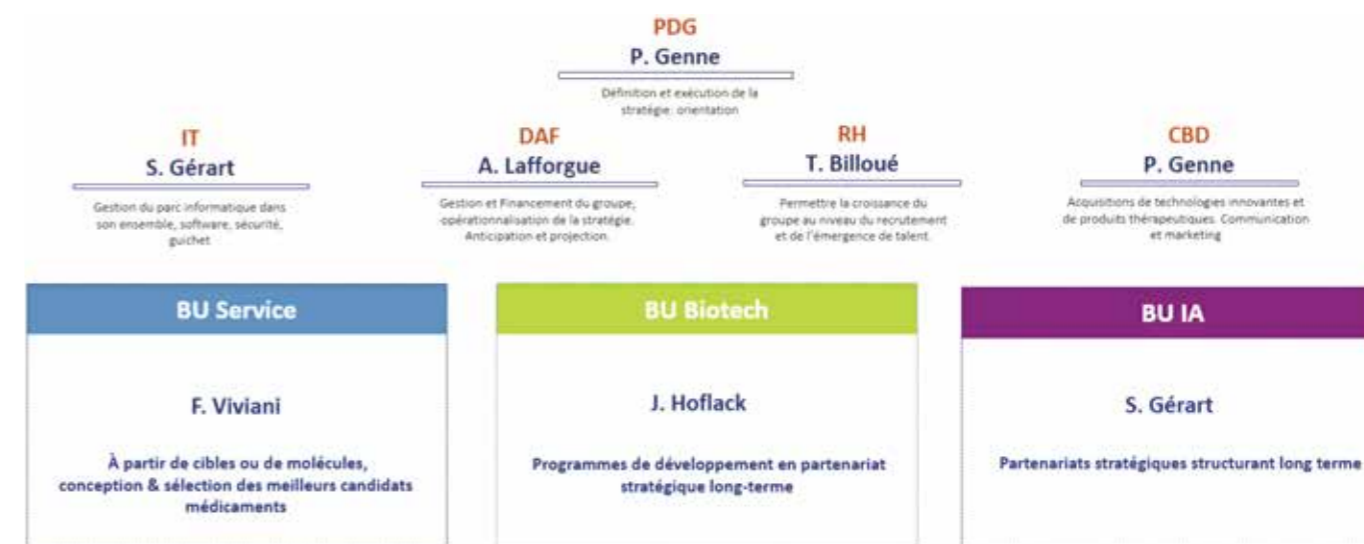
PDG
P. Genne

Définition et exécution de la stratégie: orientation

IT
S. Gérart

Gestion du parc informatique dans son ensemble, software, sécurité, guichet

DAF
A. Lafforgue

Gestion et Financement du groupe, opérationnalisation de la stratégie. Anticipation et projection.

RH
T. Billoué

Permettre la croissance du groupe au niveau du recrutement et de l'émergence de talent.

CBD
P. Genne

Acquisitions de technologies innovantes et de produits thérapeutiques. Communication et marketing

BU Service

F. Viviani

À partir de cibles ou de molécules, conception & sélection des meilleurs candidats médicaments

BU Biotech

J. Hoflack

Programmes de développement en partenariat stratégique long-terme

BU IA

S. Gérart

Partenariats stratégiques structurant long terme